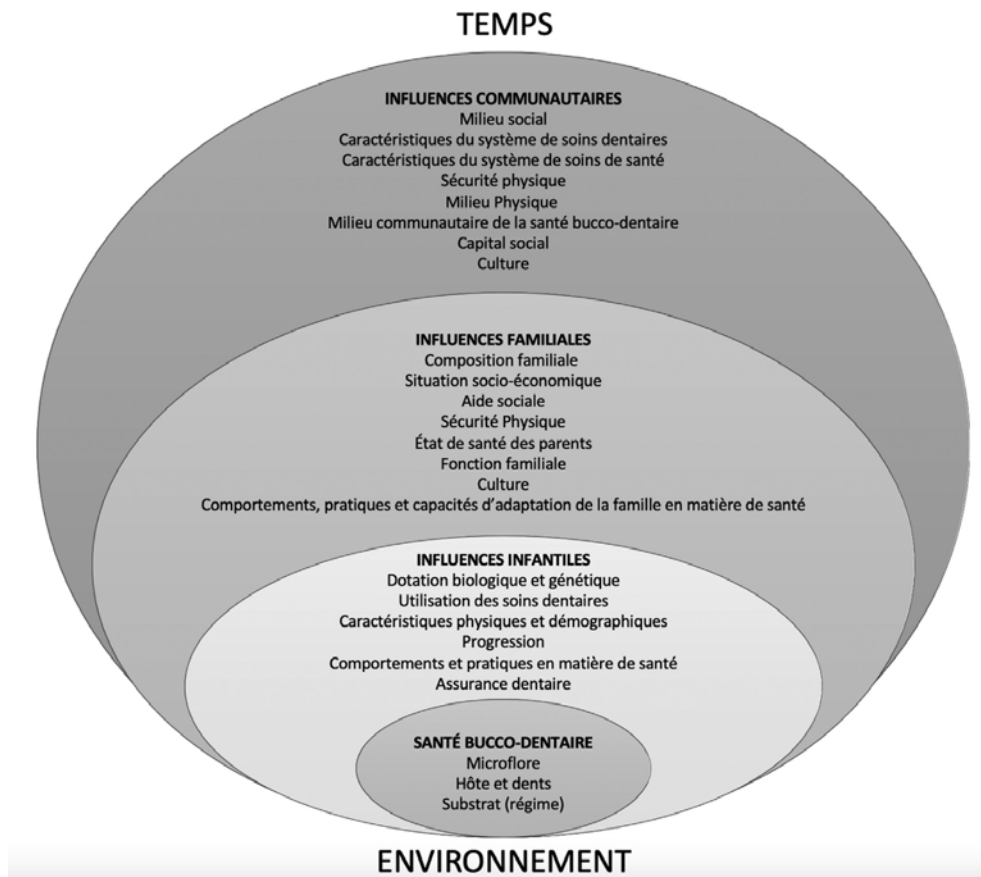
TEMPS

INFLUENCES COMMUNAUTAIRES
Milieu social
Caractéristiques du système de soins dentaires
Caractéristiques du système de soins de santé
Sécurité physique
Milieu Physique
Milieu communautaire de la santé bucco-dentaire
Capital social
Culture

INFLUENCES FAMILIALES
Composition familiale
Situation socio-économique
Aide sociale
Sécurité Physique
État de santé des parents
Fonction familiale
Culture
Comportements, pratiques et capacités d'adaptation de la famille en matière de santé

INFLUENCES INFANTILES
Dotation biologique et génétique
Utilisation des soins dentaires
Caractéristiques physiques et démographiques
Progression
Comportements et pratiques en matière de santé
Assurance dentaire

SANTÉ BUCCO-DENTAIRE
Microflore
Hôte et dents
Substrat (régime)

ENVIRONNEMENT